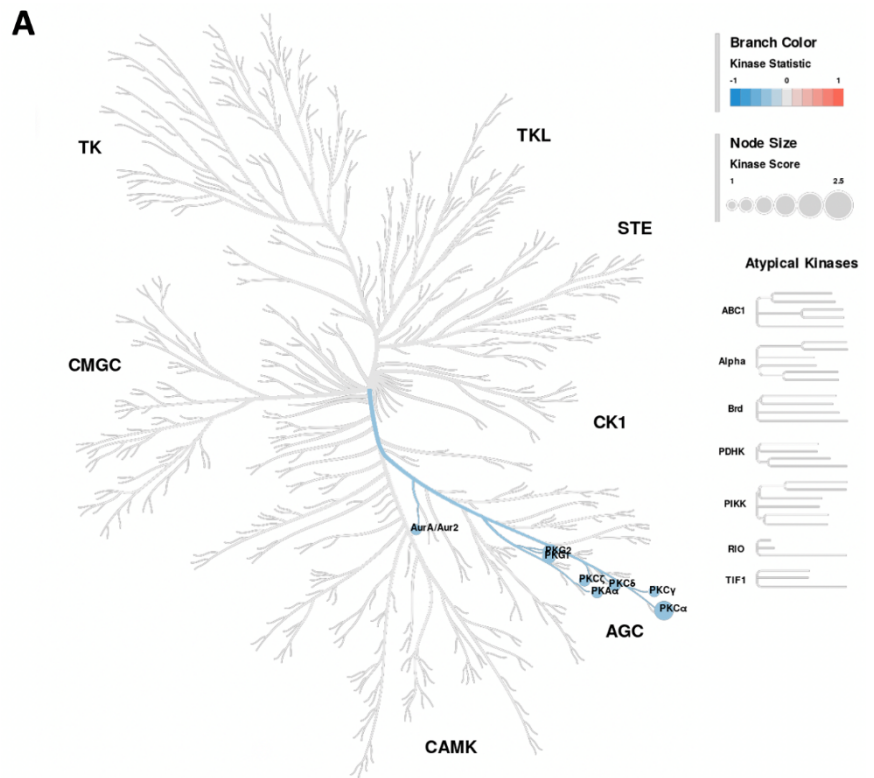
A

Branch Color
Kinase Statistic
-1 0 1

Node Size
Kinase Score
1 2.5

TK

TKL

STE

CMGC

CK1

AurA/Aur2

PKG2
PKG1

PKCζ
PKAα
PKCδ
PKCγ
PKCα

AGC

CAMK

Atypical Kinases

ABC1

Alpha

Brd

PDHK

PIKK

RIO

TIF1